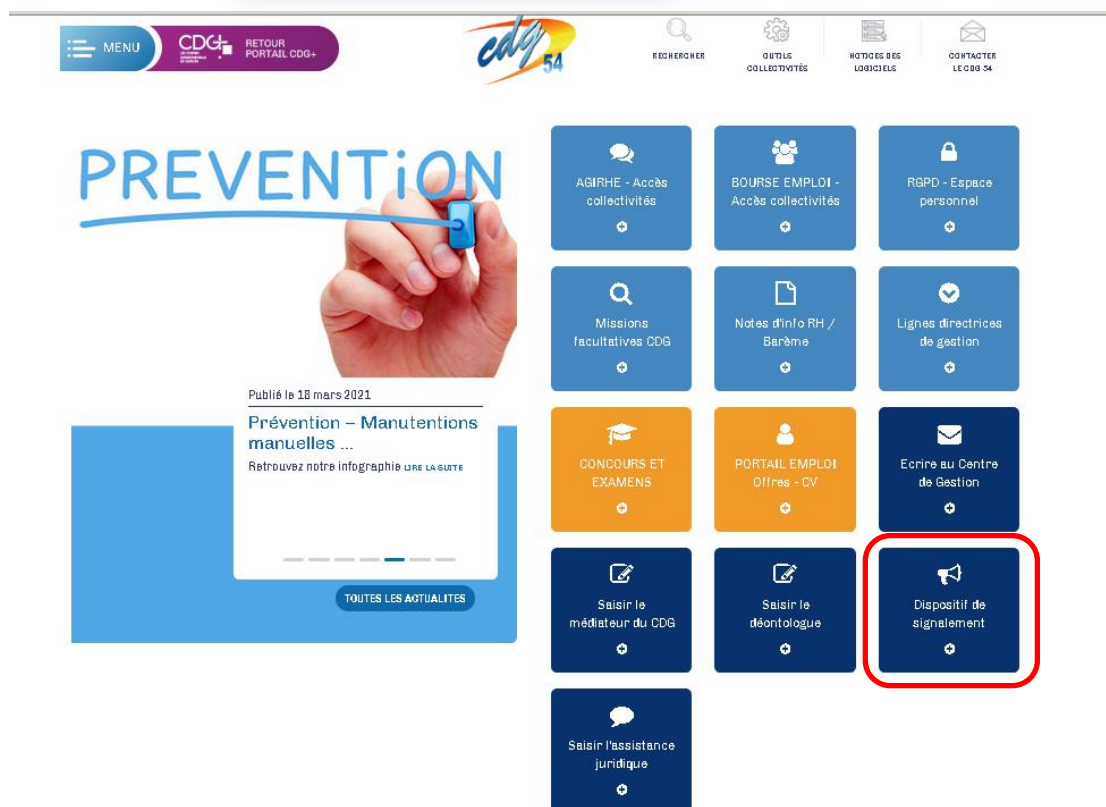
MENU

CDG+ RETOUR PORTAIL CDG+

cdg 54

RECHERCHER

OUTILS COLLECTIVITÉS

NOTICES DES LOGICIELS

CONTACTER LE CDG 54

PREVENTiON

Publié le 18 mars 2021

Prévention – Manutentions manuelles ...

Retrouvez notre infographie LIRE LA SUITE

TOUTES LES ACTUALITES

AGIRHE - Accès collectivités

BOURSE EMPLOI - Accès collectivités

RGPD - Espace personnel

Missions facultatives CDG

Notes d'info RH / Barème

Lignes directrices de gestion

CONCOURS ET EXAMENS

PORTAIL EMPLOI Offres - CV

Ecrire au Centre de Gestion

Saisir le médiateur du CDG

Saisir le déontologue

Dispositif de signalement

Saisir l'assistance juridique